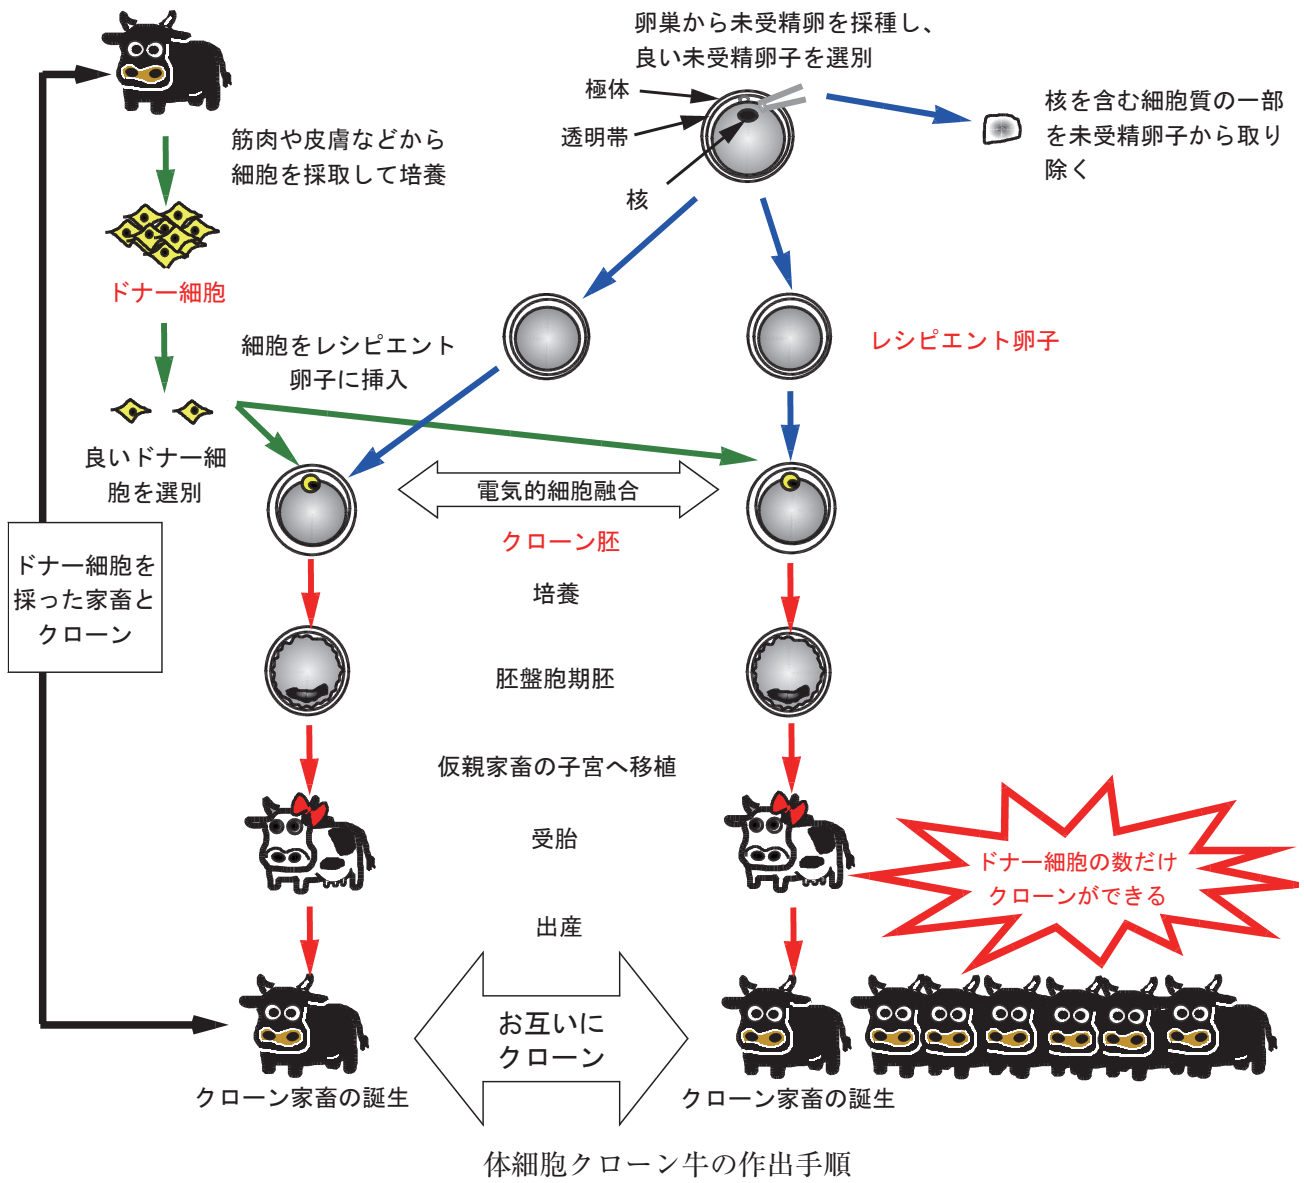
卵巣から未受精卵を採種し、
良い未受精卵子を選別

極体

透明帯

核

核を含む細胞質の一部を未受精卵子から取り除く

筋肉や皮膚などから
細胞を採取して培養

ドナー細胞

細胞をレシピエント
卵子に挿入

レシピエント卵子

良いドナー細胞を選別

電気的細胞融合

クローン胚

ドナー細胞を採った家畜とクローン

培養

胚盤胞期胚

仮親家畜の子宮へ移植

受胎

ドナー細胞の数だけ
クローンができる

出産

お互いに
クローン

クローン家畜の誕生

クローン家畜の誕生

体細胞クローン牛の作出手順